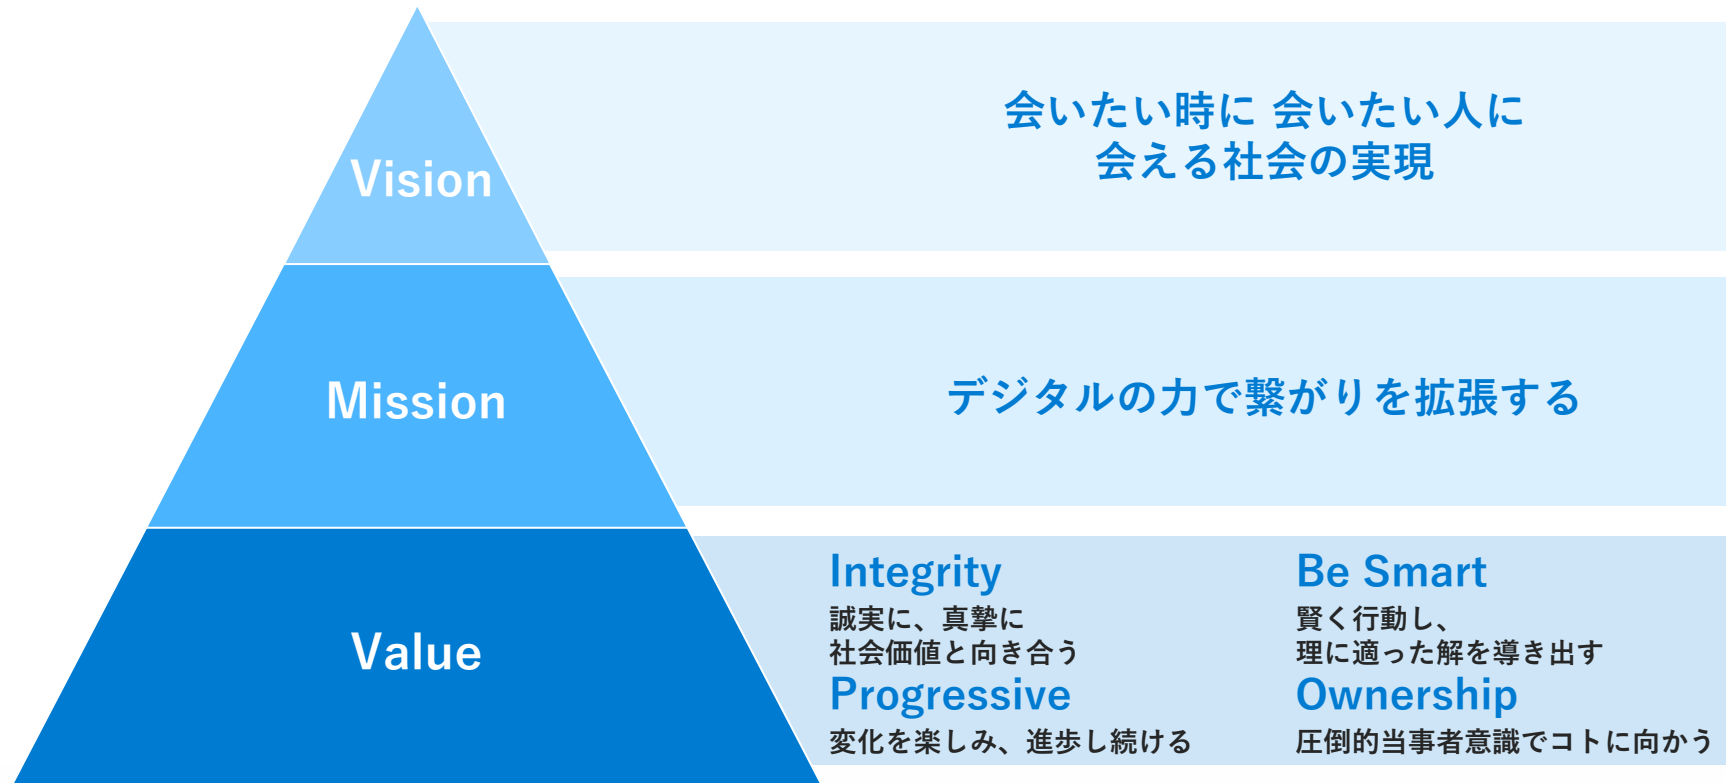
Vision

会いたい時に 会いたい人に
会える社会の実現

Mission

デジタルの力で繋がりを拡張する

Value

Integrity
誠実に、真摯に
社会価値と向き合う

Progressive
変化を楽しみ、進歩し続ける

Be Smart
賢く行動し、
理に適った解を導き出す

Ownership
圧倒的当事者意識でコトに向かう